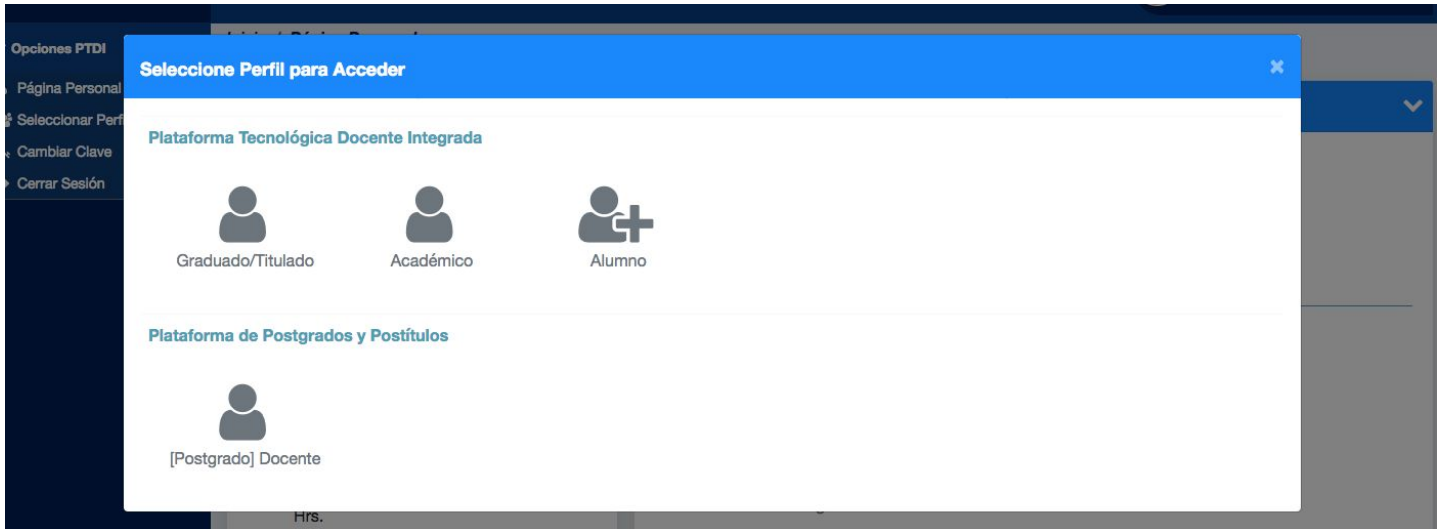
Opciones PTDI
Página Personal
Seleccionar Perf
Cambiar Clave
Cerrar Sesión

Seleccione Perfil para Acceder
×

Plataforma Tecnológica Docente Integrada

Graduado/Titulado
Académico
Alumno

Plataforma de Postgrados y Postítulos

[Postgrado] Docente

Hrs.